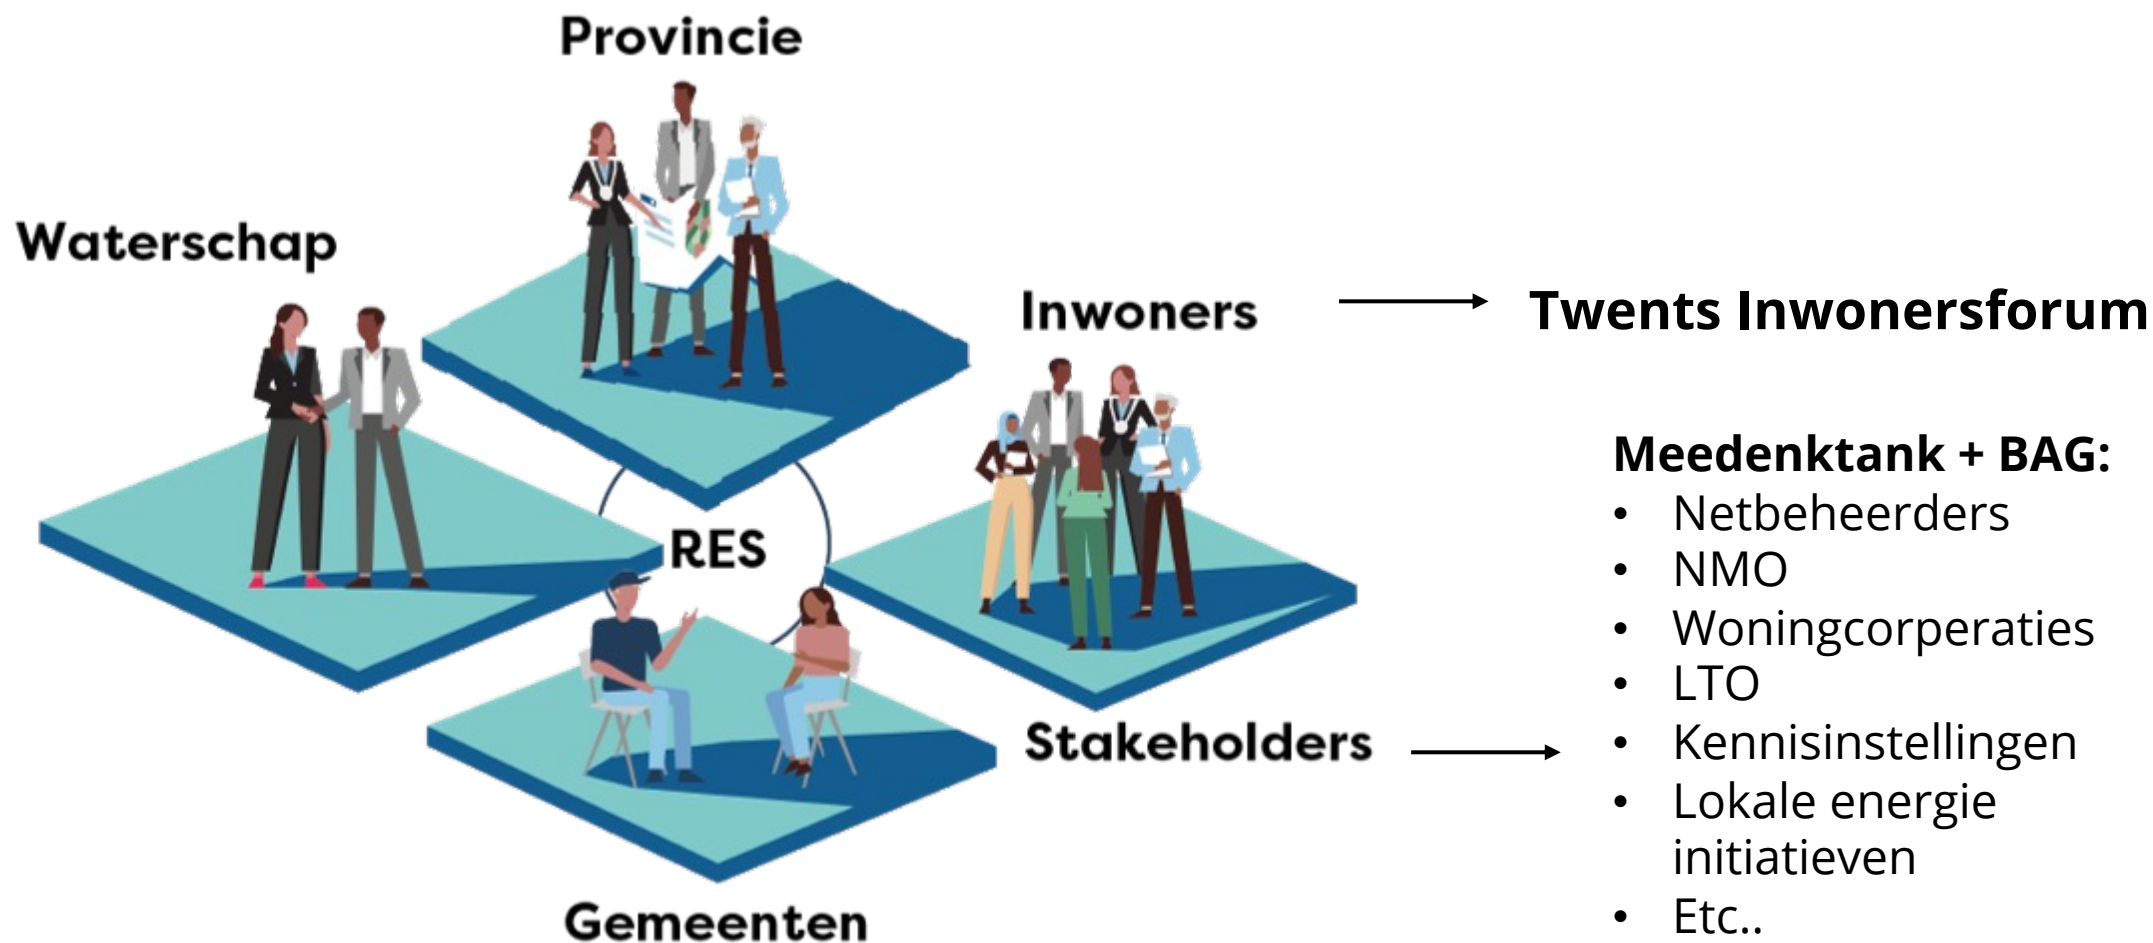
Provincie

Waterschap

Inwoners

Twents Inwonersforum

RES

Meedenktank + BAG:
- Netbeheerders
- NMO
- Woningcorperaties
- LTO
- Kennisinstellingen
- Lokale energie initiatieven
- Etc..

Stakeholders

Gemeenten